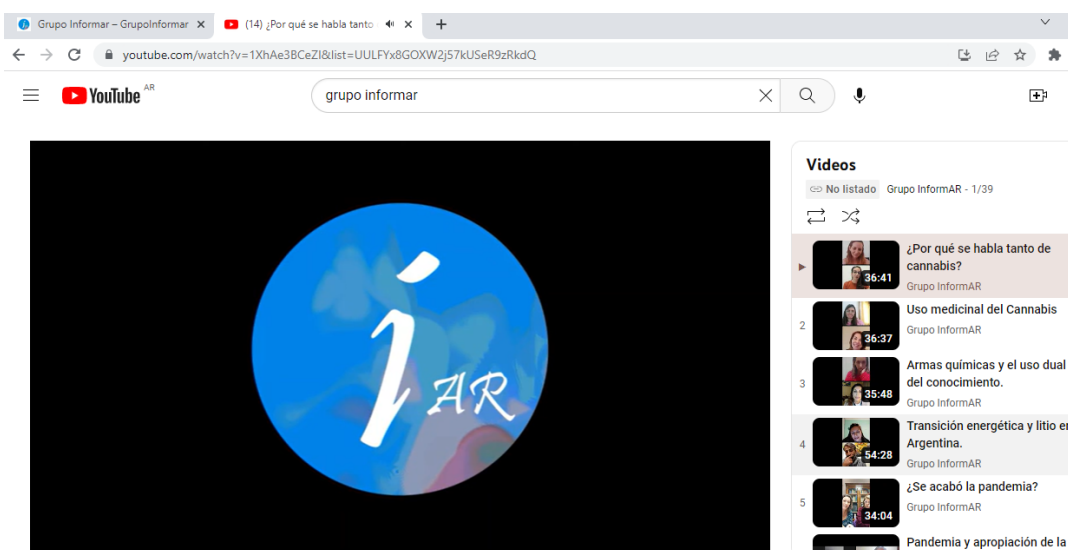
Grupo Informar – GrupoInformar ×
(14) ¿Por qué se habla tanto ×
+
youtube.com/watch?v=1XhAe3BCeZI&list=UULFYx8GOXW2j57kUSeR9zRkdQ
YouTube AR
grupo informar

AR

Videos
No listado Grupo InformAR - 1/39

▶ 36:41 ¿Por qué se habla tanto de cannabis?
Grupo InformAR

2 36:37 Uso medicinal del Cannabis
Grupo InformAR

3 35:48 Armas químicas y el uso dual del conocimiento.
Grupo InformAR

4 54:28 Transición energética y litio e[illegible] Argentina.
Grupo InformAR

5 34:04 ¿Se acabó la pandemia?
Grupo InformAR

Pandemia y apropiación de la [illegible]